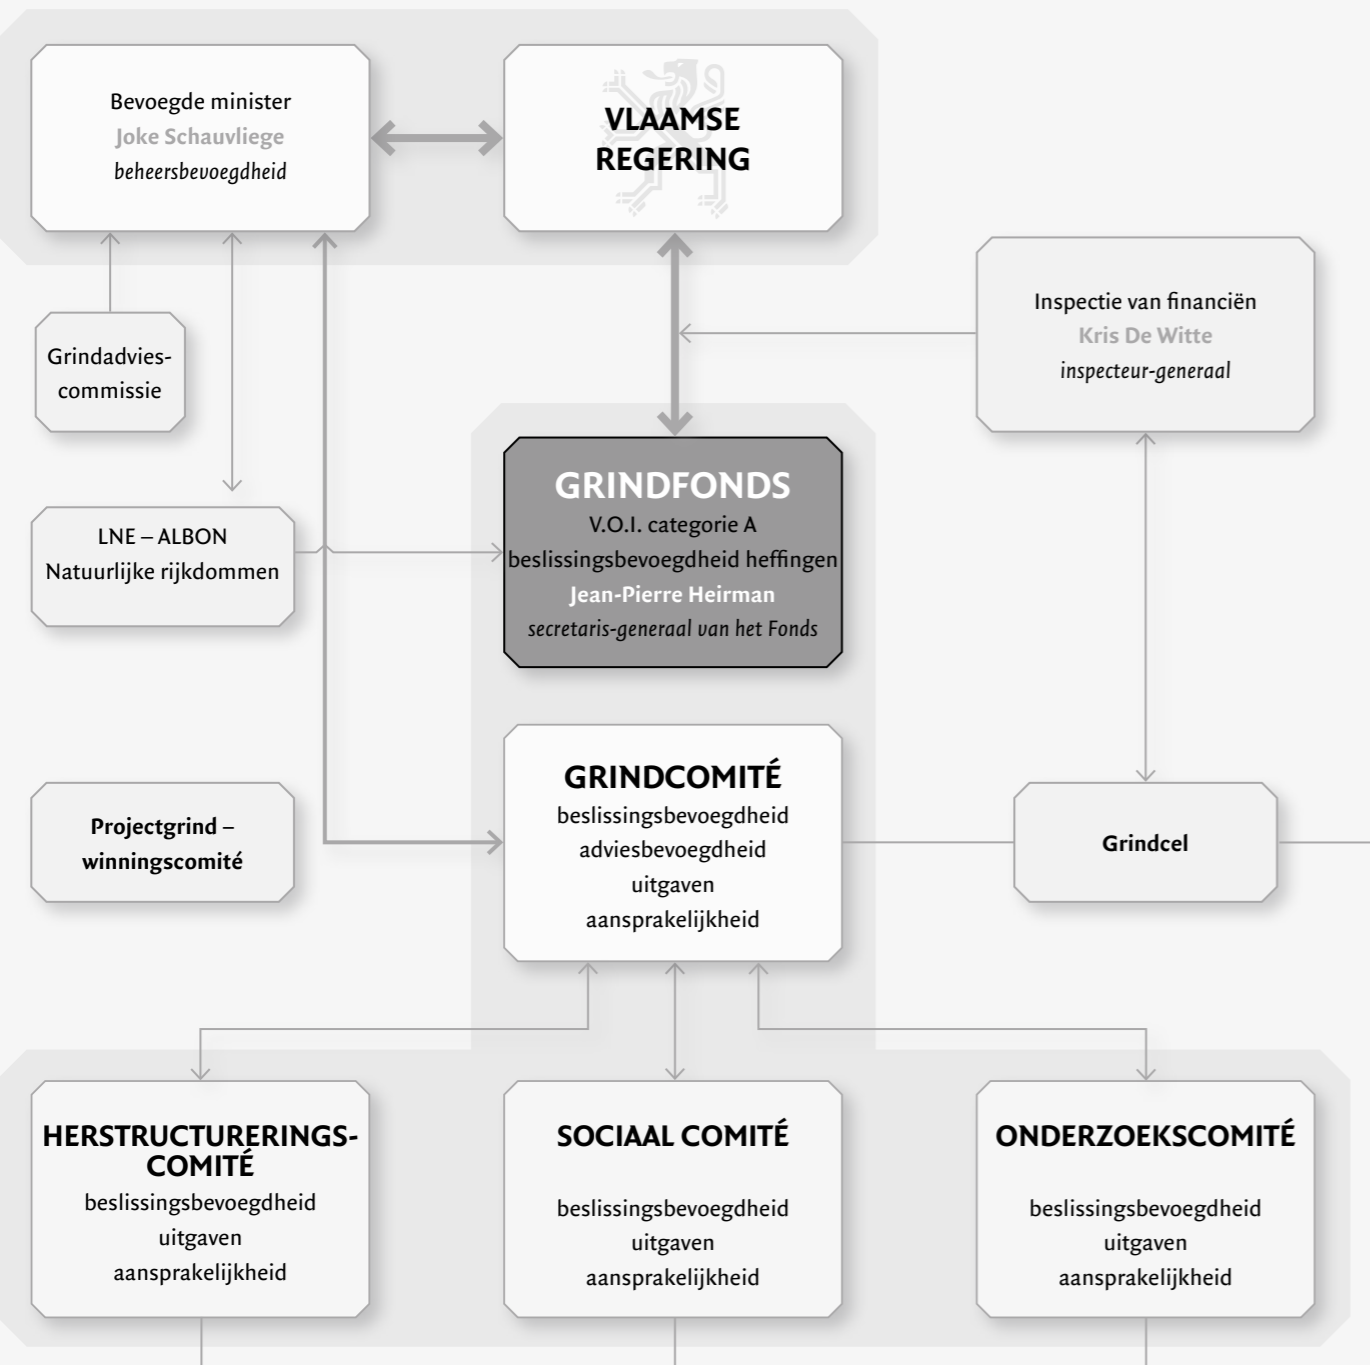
Bevoegde minister
Joke Schauvliege
beheersbevoegdheid

VLAAMSE REGERING

Inspectie van financiën
Kris De Witte
inspecteur-generaal

Grindadvies-commissie

LNE – ALBON
Natuurlijke rijkdommen

GRINDFONDS
V.O.I. categorie A
beslissingsbevoegdheid heffingen
Jean-Pierre Heirman
secretaris-generaal van het Fonds

Projectgrind – winningscomité

GRINDCOMITÉ
beslissingsbevoegdheid
adviesbevoegdheid
uitgaven
aansprakelijkheid

Grindcel

HERSTRUCTURERINGS-COMITÉ
beslissingsbevoegdheid
uitgaven
aansprakelijkheid

SOCIAAL COMITÉ
beslissingsbevoegdheid
uitgaven
aansprakelijkheid

ONDERZOEKSCOMITÉ
beslissingsbevoegdheid
uitgaven
aansprakelijkheid